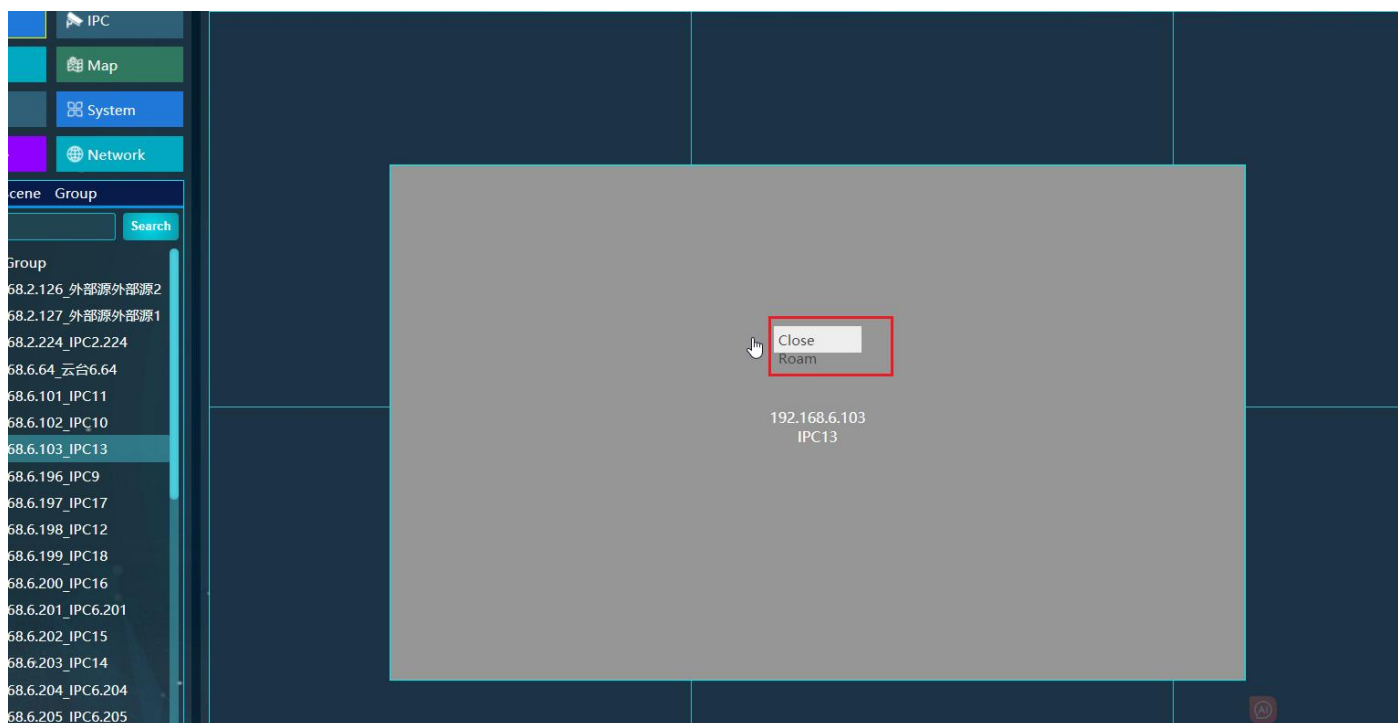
IPC
Map
System
Network
cene Group
Search
Group
68.2.126_外部源外部源2
68.2.127_外部源外部源1
68.2.224_IPC2.224
68.6.64_云台6.64
68.6.101_IPC11
68.6.102_IPC10
68.6.103_IPC13
68.6.196_IPC9
68.6.197_IPC17
68.6.198_IPC12
68.6.199_IPC18
68.6.200_IPC16
68.6.201_IPC6.201
68.6.202_IPC15
68.6.203_IPC14
68.6.204_IPC6.204
68.6.205_IPC6.205

Close
Roam

192.168.6.103
IPC13